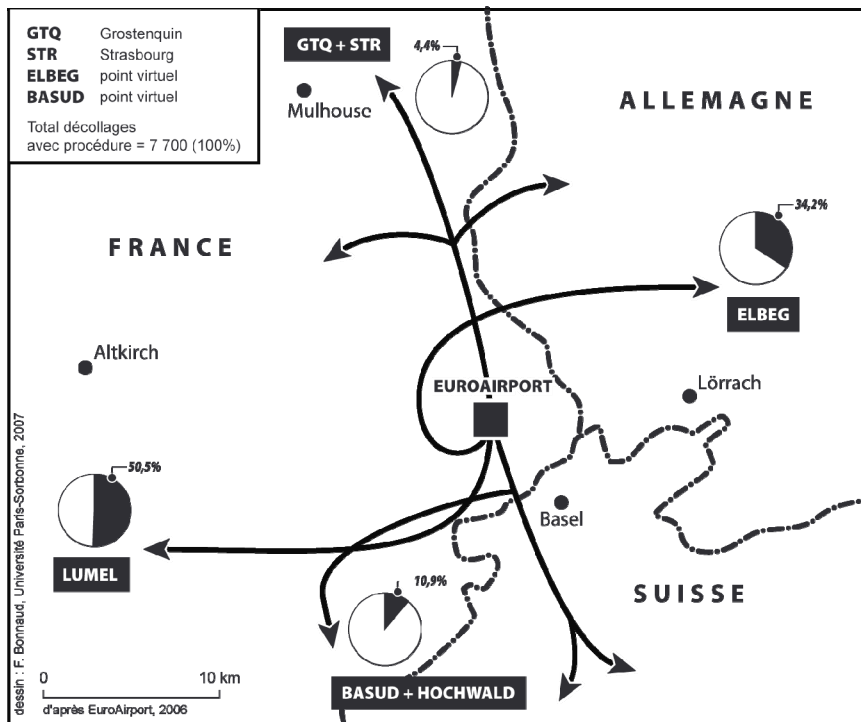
GTQ Grostenquin
STR Strasbourg
ELBEG point virtuel
BASUD point virtuel

Total décollages avec procédure = 7 700 (100%)

GTQ + STR

4,4%

Mulhouse

ALLEMAGNE

FRANCE

34,2%

ELBEG

Altkirch

EUROAIRPORT

Lörrach

50,5%

Basel

LUMEL

SUISSE

10,9%

0 10 km

d'après EuroAirport, 2006

BASUD + HOCHWALD

dessin : F. Bonnaud, Université Paris-Sorbonne, 2007